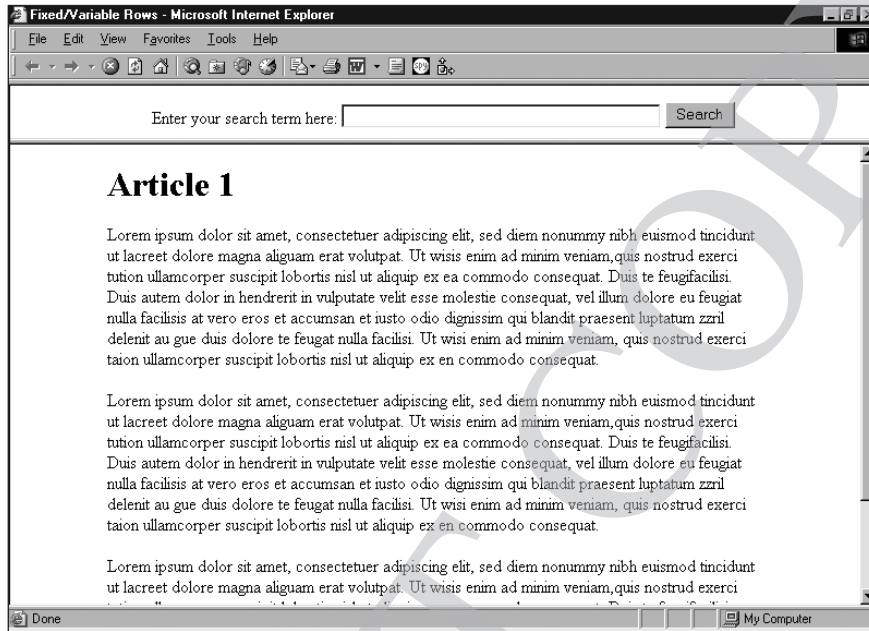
Fixed/Variable Rows - Microsoft Internet Explorer

File Edit View Favorites Tools Help

Enter your search term here: Search

Article 1

Lorem ipsum dolor sit amet, consectetuer adipiscing elit, sed diem nonummy nibh euismod tincidunt ut lacreet dolore magna aliguam erat volutpat. Ut wisis enim ad minim veniam,quis nostrud exerci tution ullamcorper suscipit lobortis nisl ut aliquip ex ea commodo consequat. Duis te feugifacilisi. Duis autem dolor in hendrerit in vulputate velit esse molestie consequat, vel illum dolore eu feugiat nulla facilisis at vero eros et accumsan et iusto odio dignissim qui blandit praesent luptatum zzril delenit au gue duis dolore te feugat nulla facilisi. Ut wisi enim ad minim veniam, quis nostrud exerci taion ullamcorper suscipit lobortis nisl ut aliquip ex en commodo consequat.

Lorem ipsum dolor sit amet, consectetuer adipiscing elit, sed diem nonummy nibh euismod tincidunt ut lacreet dolore magna aliguam erat volutpat. Ut wisis enim ad minim veniam,quis nostrud exerci tution ullamcorper suscipit lobortis nisl ut aliquip ex ea commodo consequat. Duis te feugifacilisi. Duis autem dolor in hendrerit in vulputate velit esse molestie consequat, vel illum dolore eu feugiat nulla facilisis at vero eros et accumsan et iusto odio dignissim qui blandit praesent luptatum zzril delenit au gue duis dolore te feugat nulla facilisi. Ut wisi enim ad minim veniam, quis nostrud exerci taion ullamcorper suscipit lobortis nisl ut aliquip ex en commodo consequat.

Lorem ipsum dolor sit amet, consectetuer adipiscing elit, sed diem nonummy nibh euismod tincidunt ut lacreet dolore magna aliguam erat volutpat. Ut wisis enim ad minim veniam,quis nostrud exerci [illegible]

Done

My Computer